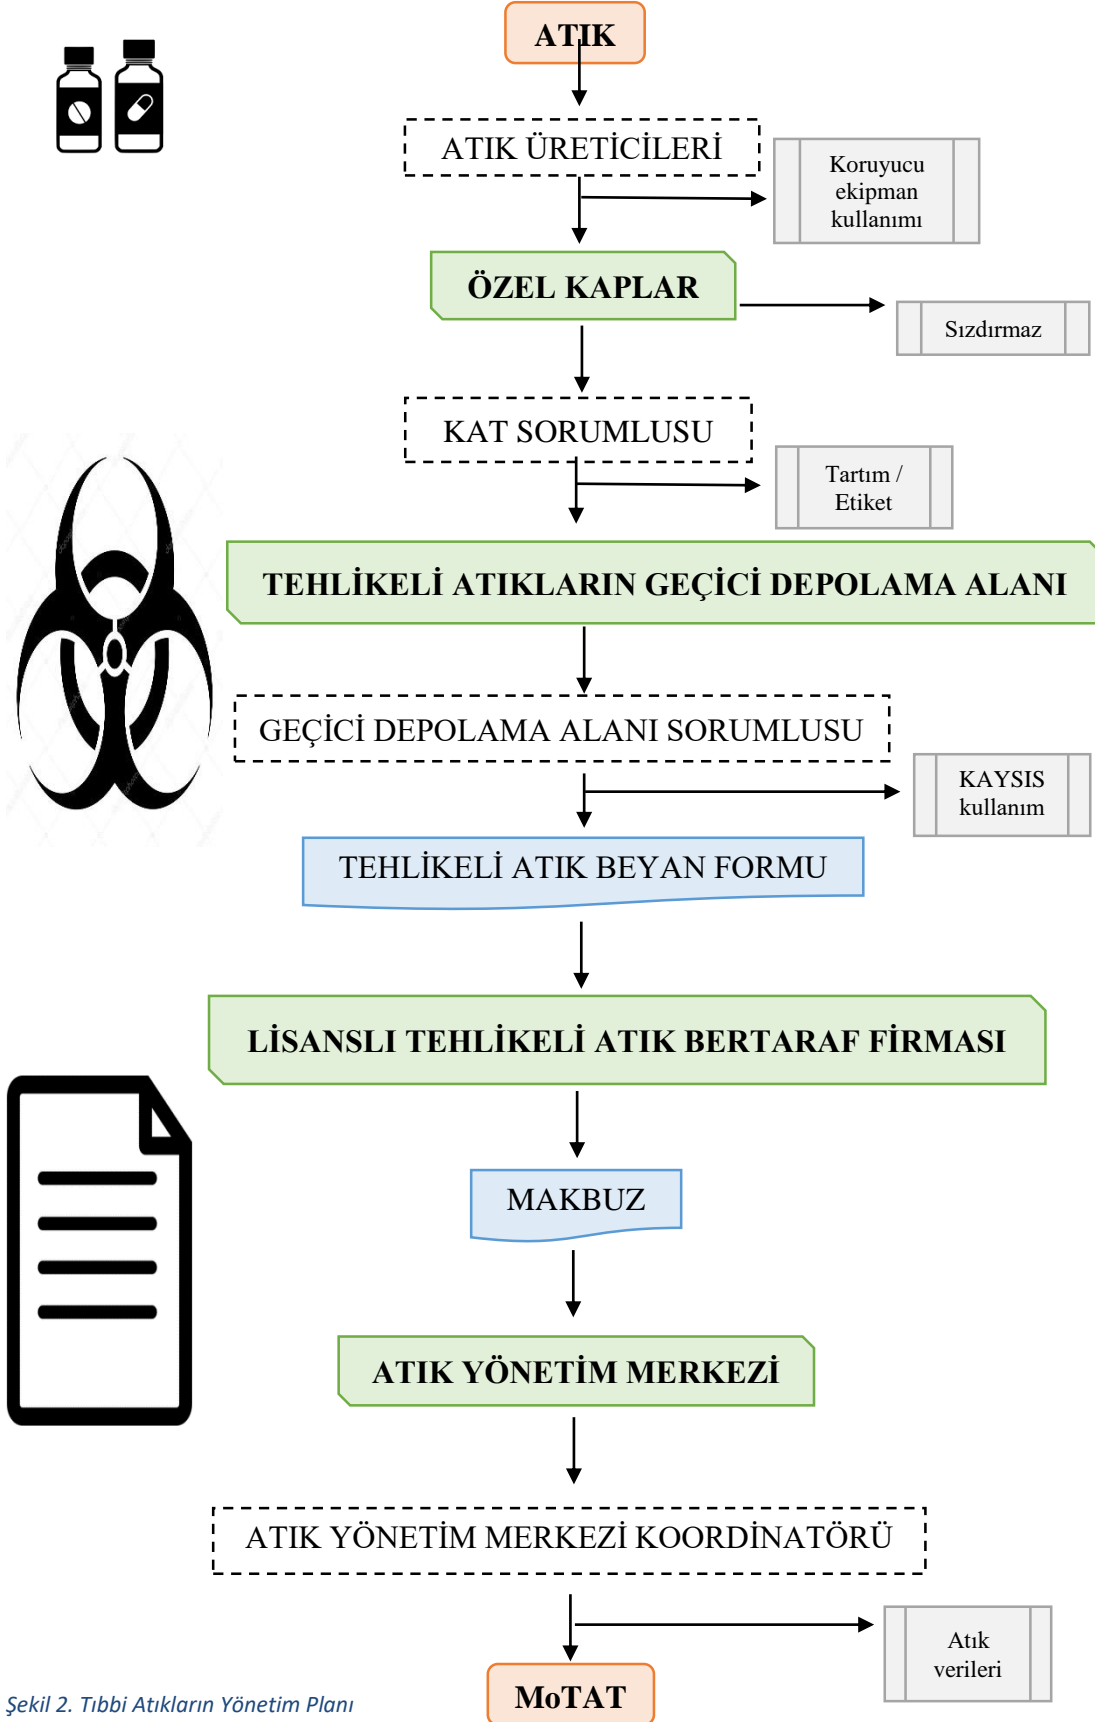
ATIK

ATIK ÜRETİCİLERİ

Koruyucu ekipman kullanımı

ÖZEL KAPLAR

Sızdırmaz

KAT SORUMLUSU

Tartım / Etiket

TEHLİKELİ ATIKLARIN GEÇİCİ DEPOLAMA ALANI

GEÇİCİ DEPOLAMA ALANI SORUMLUSU

KAYSIS kullanım

TEHLİKELİ ATIK BEYAN FORMU

LİSANSLI TEHLİKELİ ATIK BERTARAF FİRMASI

MAKBUZ

ATIK YÖNETİM MERKEZİ

ATIK YÖNETİM MERKEZİ KOORDİNATÖRÜ

Atık verileri

MoTAT

Şekil 2. Tıbbi Atıkların Yönetim Planı